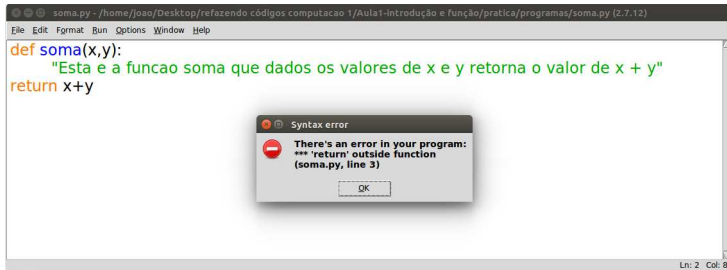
soma.py - /home/joao/Desktop/refazendo códigos computacao 1/Aula1-introdução e função/pratica/programas/soma.py (2.7.12)

File Edit Format Run Options Window Help

def soma(x,y):
    "Esta e a funcao soma que dados os valores de x e y retorna o valor de x + y"
return x+y

Syntax error

There's an error in your program:
*** 'return' outside function
(soma.py, line 3)

OK

Ln: 2 Col: 8